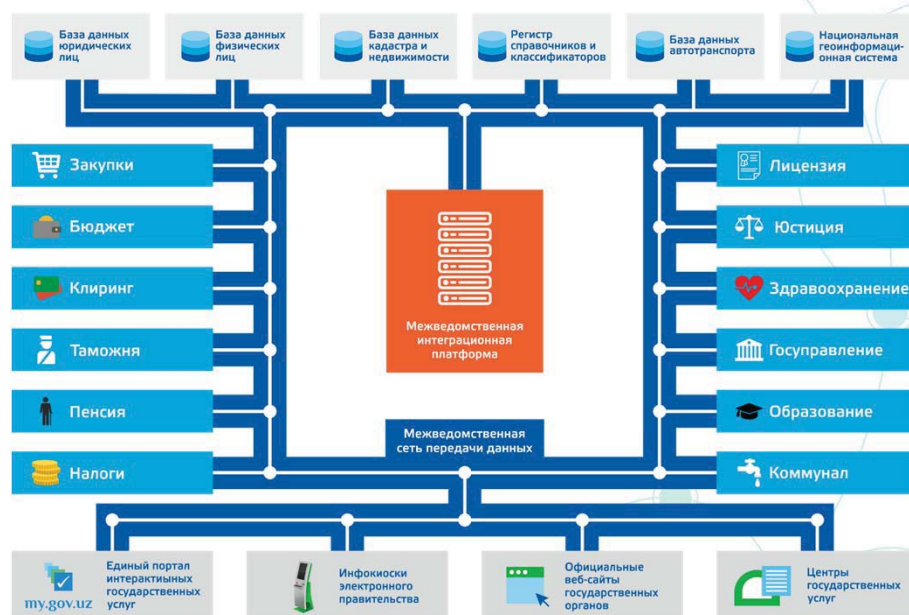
База данных юридических лиц

База данных физических лиц

База данных кадастра и недвижимости

Регистр справочников и классификаторов

База данных автотранспорта

Национальная геоинформационная система

Закупки

Бюджет

Клиринг

Таможня

Пенсия

Налоги

Межведомственная интеграционная платформа

Межведомственная сеть передачи данных

Лицензия

Юстиция

Здравоохранение

Госуправление

Образование

Коммунал

my.gov.uz

Единый портал интерактивных государственных услуг

Инфокиоски электронного правительства

Официальные веб-сайты государственных органов

Центры государственных услуг